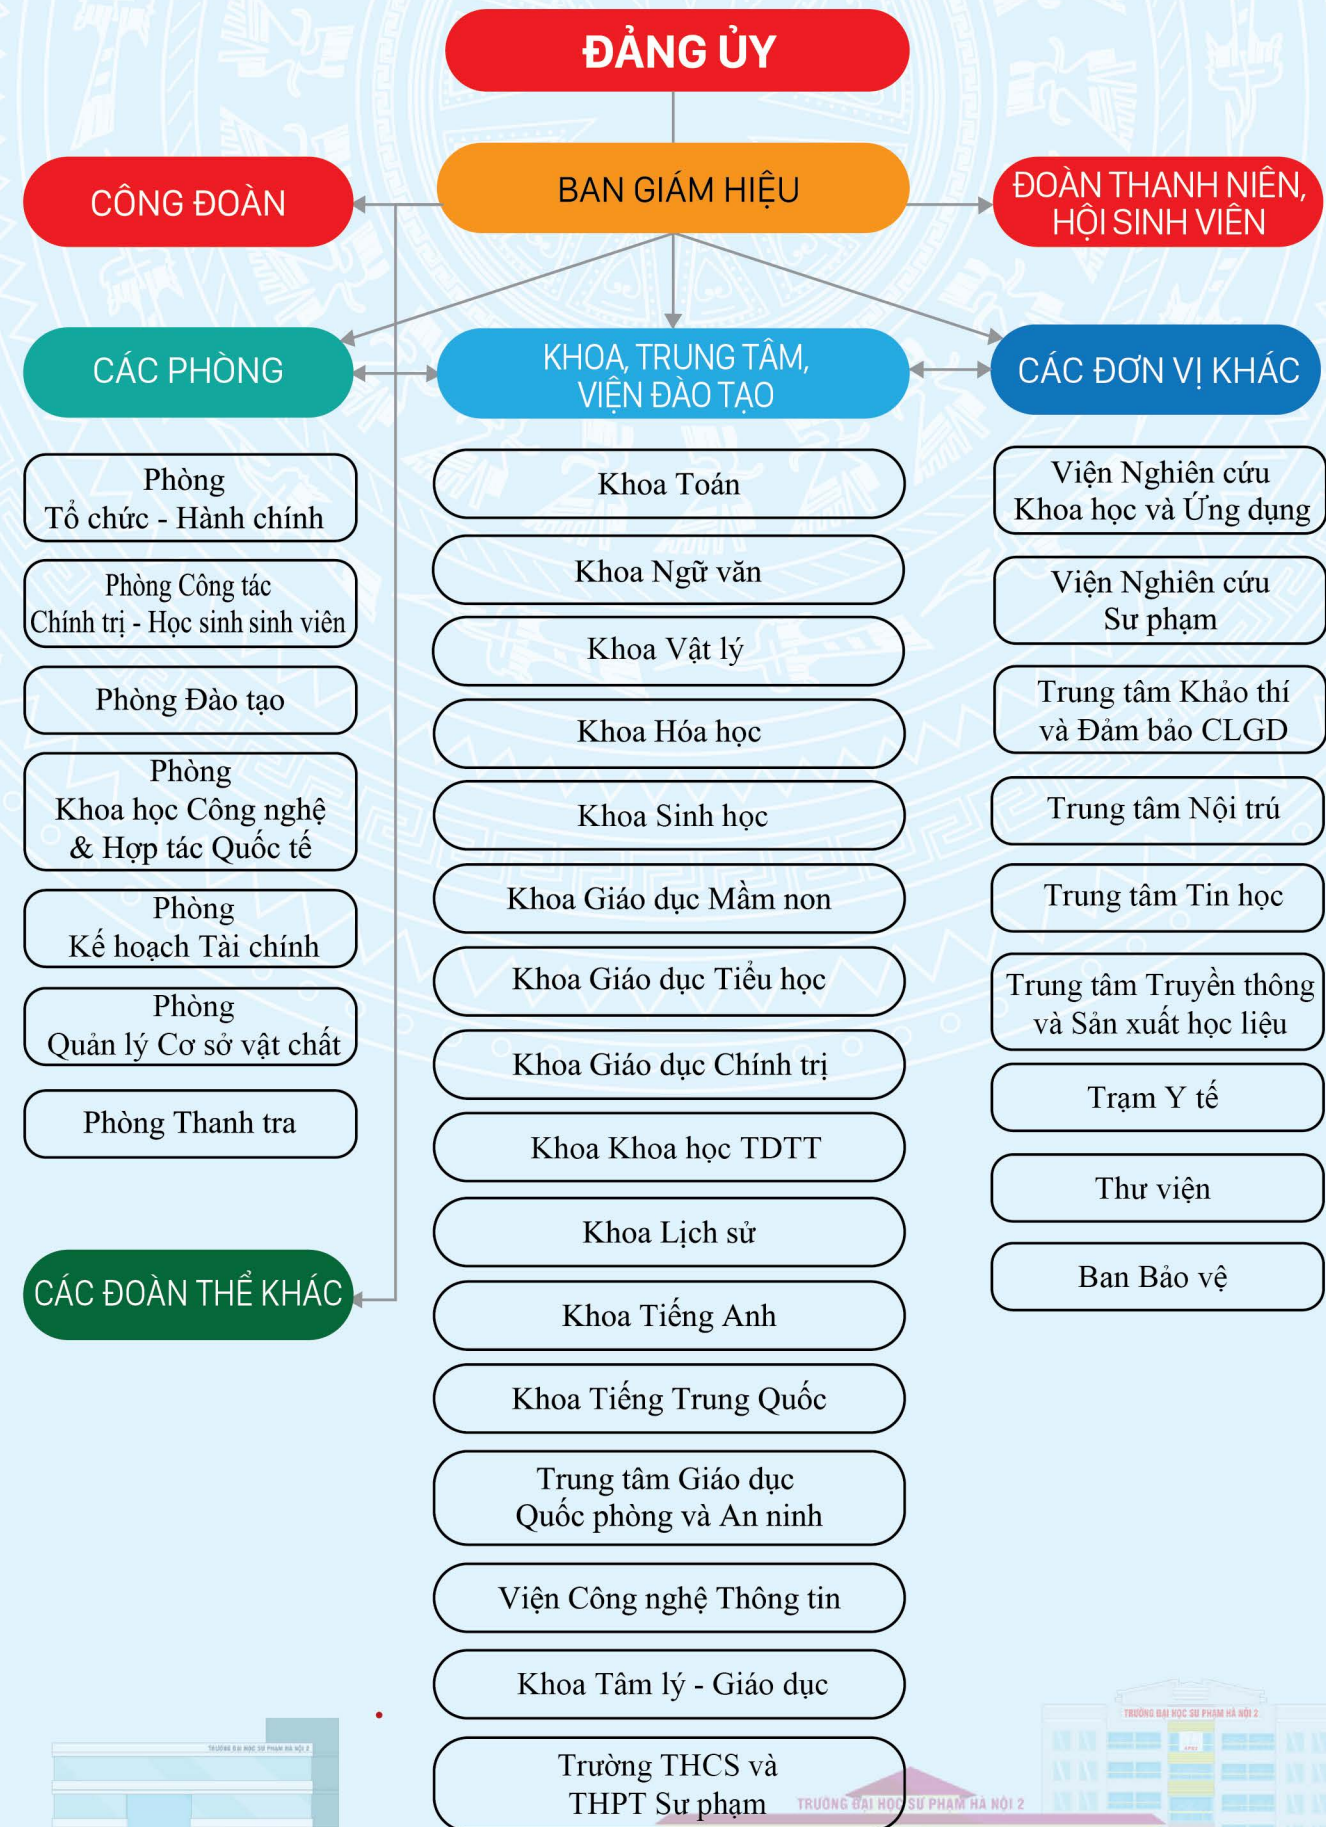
ĐẢNG ỦY

BAN GIÁM HIỆU

CÔNG ĐOÀN

ĐOÀN THANH NIÊN, HỘI SINH VIÊN

CÁC PHÒNG

KHOA, TRUNG TÂM, VIỆN ĐÀO TẠO

CÁC ĐƠN VỊ KHÁC

Phòng Tổ chức - Hành chính

Phòng Công tác Chính trị - Học sinh sinh viên

Phòng Đào tạo

Phòng Khoa học Công nghệ & Hợp tác Quốc tế

Phòng Kế hoạch Tài chính

Phòng Quản lý Cơ sở vật chất

Phòng Thanh tra

CÁC ĐOÀN THỂ KHÁC

Khoa Toán

Khoa Ngữ văn

Khoa Vật lý

Khoa Hóa học

Khoa Sinh học

Khoa Giáo dục Mầm non

Khoa Giáo dục Tiểu học

Khoa Giáo dục Chính trị

Khoa Khoa học TDTT

Khoa Lịch sử

Khoa Tiếng Anh

Khoa Tiếng Trung Quốc

Trung tâm Giáo dục Quốc phòng và An ninh

Viện Công nghệ Thông tin

Khoa Tâm lý - Giáo dục

Trường THCS và THPT Sư phạm

Viện Nghiên cứu Khoa học và Ứng dụng

Viện Nghiên cứu Sư phạm

Trung tâm Khảo thí và Đảm bảo CLGD

Trung tâm Nội trú

Trung tâm Tin học

Trung tâm Truyền thông và Sản xuất học liệu

Trạm Y tế

Thư viện

Ban Bảo vệ

TRƯỜNG ĐẠI HỌC SƯ PHẠM HÀ NỘI 2

TRƯỜNG ĐẠI HỌC SƯ PHẠM HÀ NỘI 2